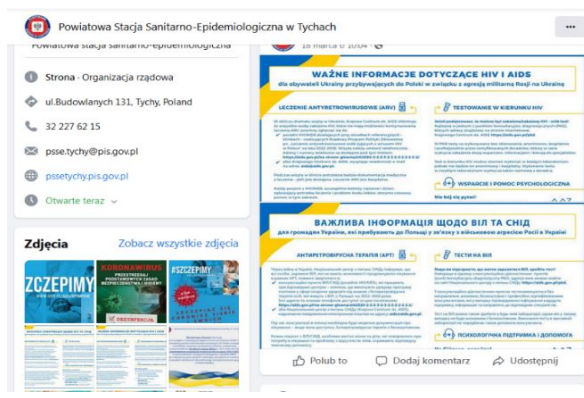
Powiatowa Stacja Sanitarno-Epidemiologiczna w Tychach

Powiatowa Stacja Sanitarno-Epidemiologiczna

Strona · Organizacja rządowa

ul.Budowlanych 131, Tychy, Poland

32 227 62 15

psse.tychy@pis.gov.pl

pssetychy.pis.gov.pl

Otwarte teraz

Zdjęcia

Zobacz wszystkie zdjęcia

ZCZEPIMY

KORONAWIRUS

#SZCZEPIMY

18 marca o 10:04

WAŻNE INFORMACJE DOTYCZĄCE HIV I AIDS
dla obywateli Ukrainy przybywających do Polski w związku z agresją militarną Rosji na Ukrainę

LECZENIE ANTYRETROWIRUSOWE (ARV)

TESTOWANIE W KIERUNKU HIV

WSPARCIE I POMOC PSYCHOLOGICZNA

ВАЖЛИВА ІНФОРМАЦІЯ ЩОДО ВІЛ ТА СНІД
для громадян України, які прибувають до Польщі у зв'язку з військовою агресією Росії в Україні

АНТИРЕТРОВІРУСНА ТЕРАПІЯ (АРТ)

ТЕСТИ НА ВІЛ

ПСИХОЛОГІЧНА ПІДТРИМКА І ДОПОМОГА

Polub to

Dodaj komentarz

Udostępnij